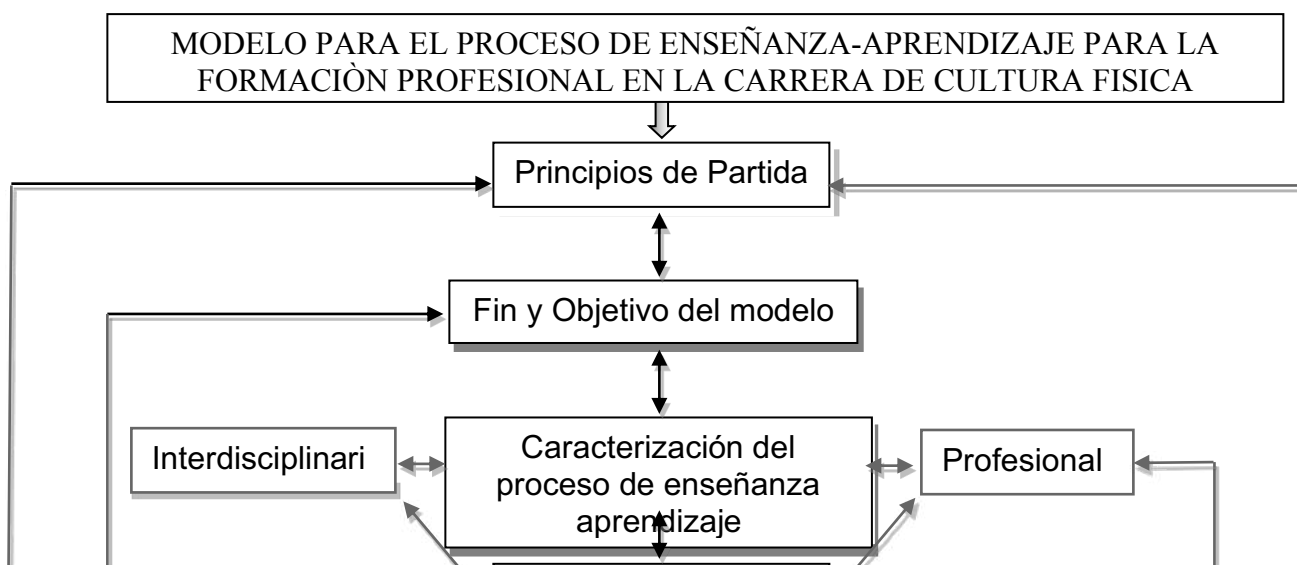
MODELO PARA EL PROCESO DE ENSEÑANZA-APRENDIZAJE PARA LA FORMACIÒN PROFESIONAL EN LA CARRERA DE CULTURA FISICA

Principios de Partida

Fin y Objetivo del modelo

Interdisciplinari

Caracterización del proceso de enseñanza aprendizaje

Profesional